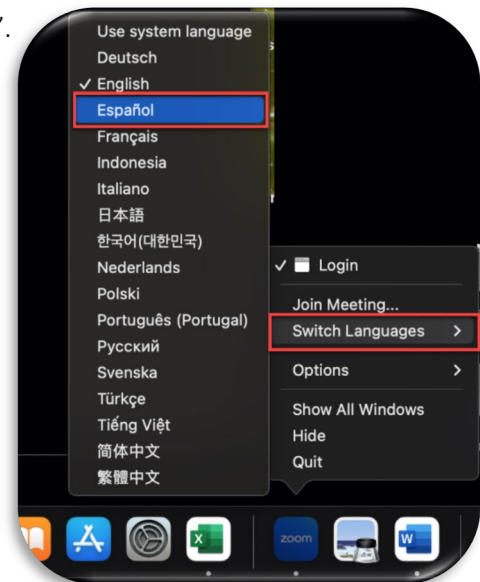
7.

Use system language
Deutsch
✓ English
Español
Français
Indonesia
Italiano
日本語
한국어(대한민국)
Nederlands
Polski
Português (Portugal)
Русский
Svenska
Türkçe
Tiếng Việt
简体中文
繁體中文

✓ Login
Join Meeting...
Switch Languages >
Options >
Show All Windows
Hide
Quit

zoom